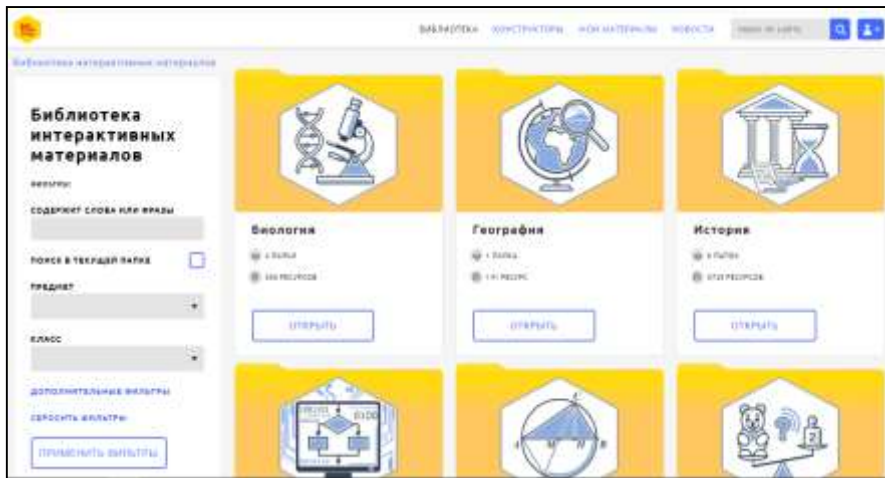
БИБЛИОТЕКА КОНСТРУКТОРЫ МОИ МАТЕРИАЛЫ НОВОСТИ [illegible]

Библиотека интерактивных материалов

Библиотека интерактивных материалов

ФИЛЬТРЫ

СОДЕРЖИТ СЛОВА ИЛИ ФРАЗЫ

ПОИСК В ТЕКУЩЕЙ ПАПКЕ

ПРЕДМЕТ

КЛАСС

ДОПОЛНИТЕЛЬНЫЕ ФИЛЬТРЫ

СБРОСИТЬ ФИЛЬТРЫ

ПРИМЕНИТЬ ФИЛЬТРЫ

Биология
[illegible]
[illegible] РЕСУРСОВ
ОТКРЫТЬ

География
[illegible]
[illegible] РЕСУРС
ОТКРЫТЬ

История
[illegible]
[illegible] РЕСУРСОВ
ОТКРЫТЬ